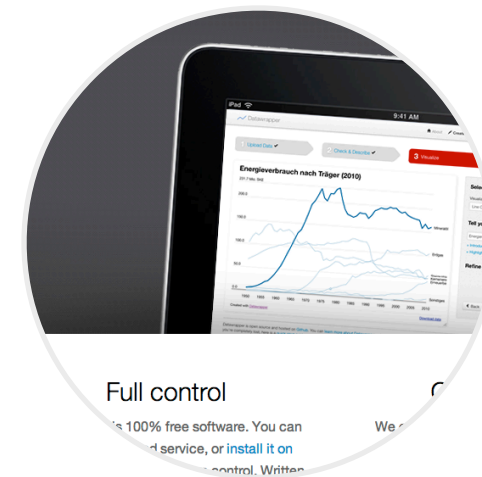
iPad

9:41 AM

Datawrapper

Upload Data

Check & Describe

3 Visualize

Energieverbrauch nach Träger (2010)

200.0

150.0

100.0

50.0

0.0

Mineralöl

Erdgas

Steinkohle

Braunkohle

Sonstiges

Full control

's 100% free software. You can

d service, or install it on

control. Writte

We